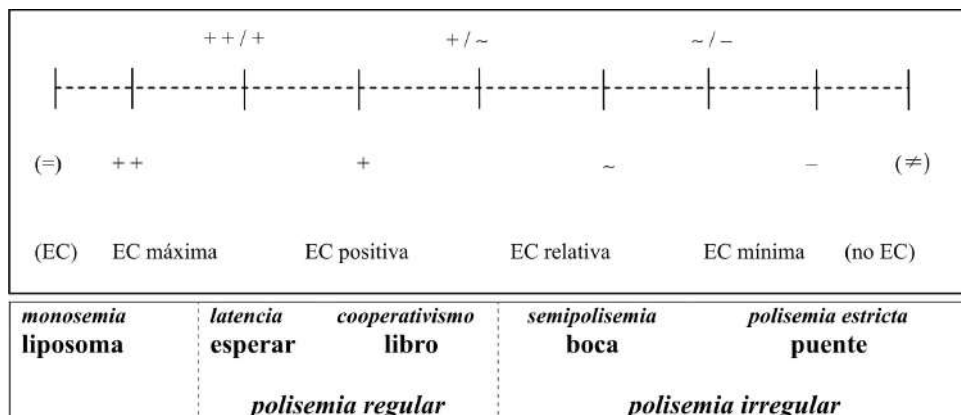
++ / +  + / ~  ~ / –

(=)  ++  +  ~  –  (≠)

(EC)  EC máxima  EC positiva  EC relativa  EC mínima  (no EC)

*monosemia*
**liposoma**

*latencia*
**esperar**

*cooperativismo*
**libro**

***polisemia regular***

*semipolisemia*
**boca**

*polisemia estricta*
**puente**

***polisemia irregular***